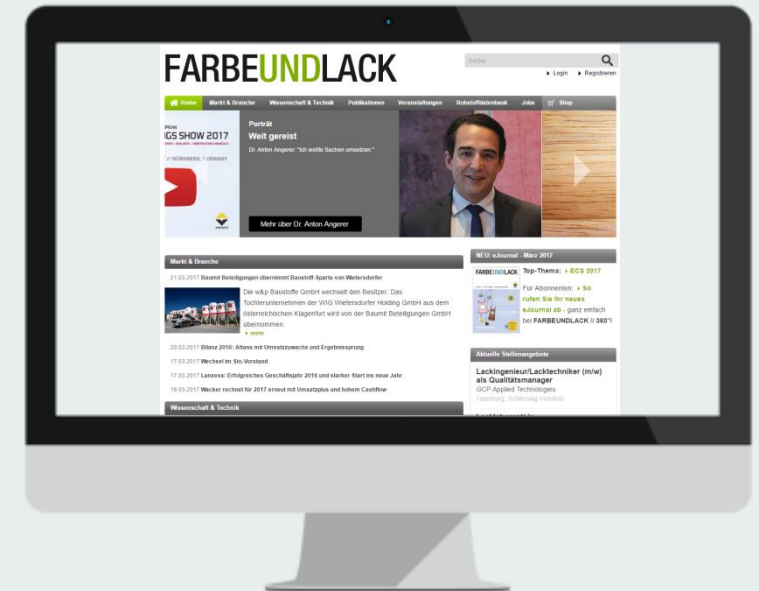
FARBEUNDLACK

Suche

Login Registrieren

Home Markt & Branche Wissenschaft & Technik Publikationen Veranstaltungen Rohstoffdatenbank Jobs Shop

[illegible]GS SHOW 2017

NÜRNBERG, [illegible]RMANY

Porträt
Weit gereist
Dr. Anton Angerer: "Ich wollte Sachen umsetzen."

Mehr über Dr. Anton Angerer

Markt & Branche

21.03.2017 Baumit Beteiligungen übernimmt Baustoff-Sparte von Wietersdorfer

Die w&p Baustoffe GmbH wechselt den Besitzer: Das Tochterunternehmen der WIG Wietersdorfer Holding GmbH aus dem österreichischen Klagenfurt wird von der Baumit Beteiligungen GmbH übernommen.
mehr

20.03.2017 Bilanz 2016: Altana mit Umsatzzuwachs und Ergebnissprung

17.03.2017 Wechsel im Sto-Vorstand

17.03.2017 Lanxess: Erfolgreiches Geschäftsjahr 2016 und starker Start ins neue Jahr

16.03.2017 Wacker rechnet für 2017 erneut mit Umsatzplus und hohem Cashflow

Wissenschaft & Technik

NEU: eJournal - März 2017

FARBEUNDLACK

Top-Thema: ECS 2017

Für Abonnenten: So rufen Sie Ihr neues eJournal ab - ganz einfach bei FARBEUNDLACK // 360°!

Aktuelle Stellenangebote

Lackingenieur/Lacktechniker (m/w) als Qualitätsmanager
GCP Applied Technologies
Hamburg, Schleswig-Holstein